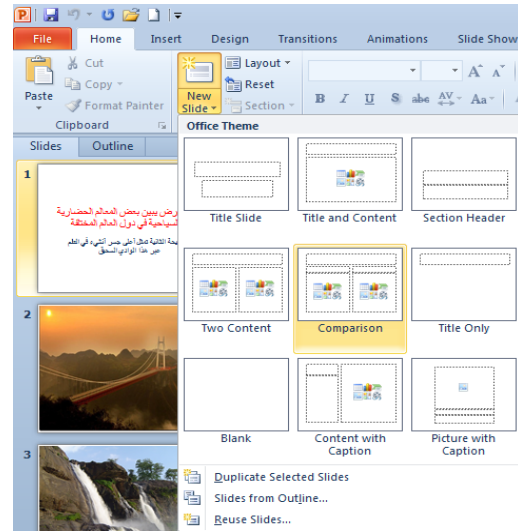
File
Home
Insert
Design
Transitions
Animations
Slide Show

Paste
Cut
Copy
Format Painter
Clipboard

New Slide
Layout
Reset
Section

Slides
Outline

1
عرض يبين بعض المعالم الحضارية السياحية في دول العالم المختلفة
الصفحة التالية تمثل أعلى جسر أنشيء في العالم عبر هذا الوادي السحيق

2

3

Office Theme
Title Slide
Title and Content
Section Header
Two Content
Comparison
Title Only
Blank
Content with Caption
Picture with Caption

Duplicate Selected Slides
Slides from Outline...
Reuse Slides...